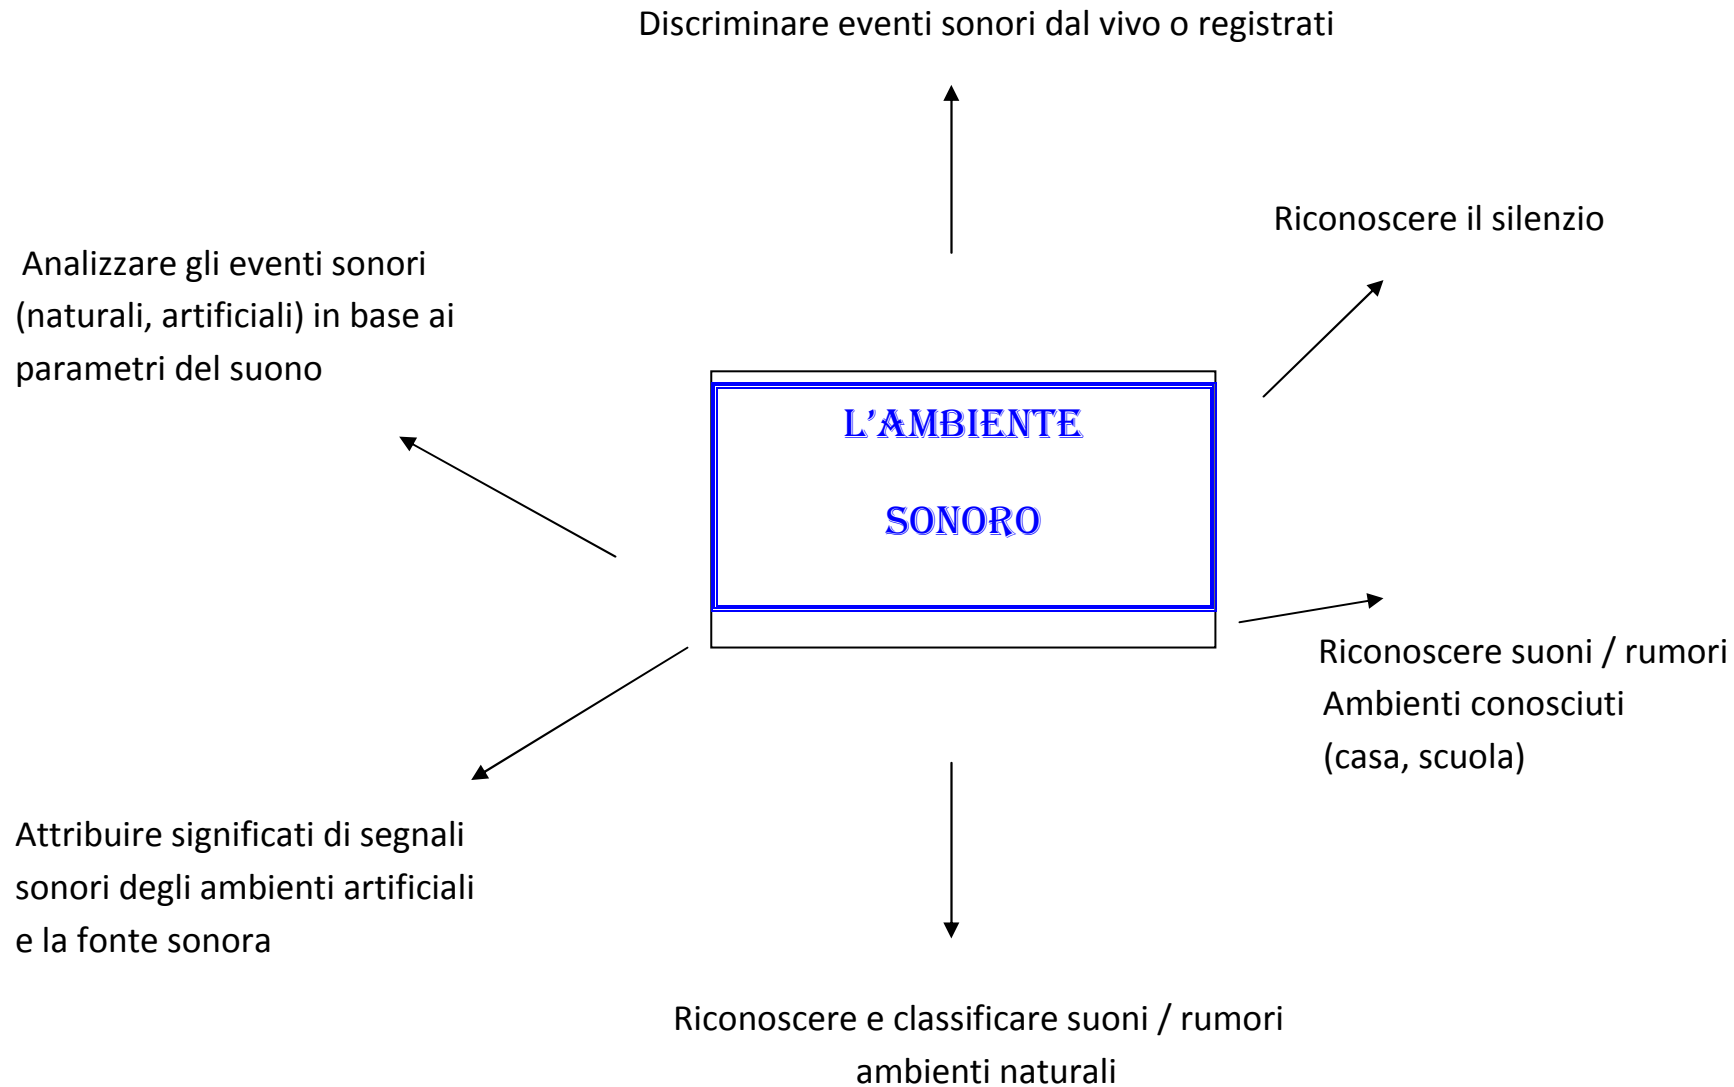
Discriminare eventi sonori dal vivo o registrati

Riconoscere il silenzio

Analizzare gli eventi sonori (naturali, artificiali) in base ai parametri del suono

L'AMBIENTE

SONORO

Riconoscere suoni / rumori
Ambienti conosciuti
(casa, scuola)

Attribuire significati di segnali sonori degli ambienti artificiali e la fonte sonora

Riconoscere e classificare suoni / rumori
ambienti naturali